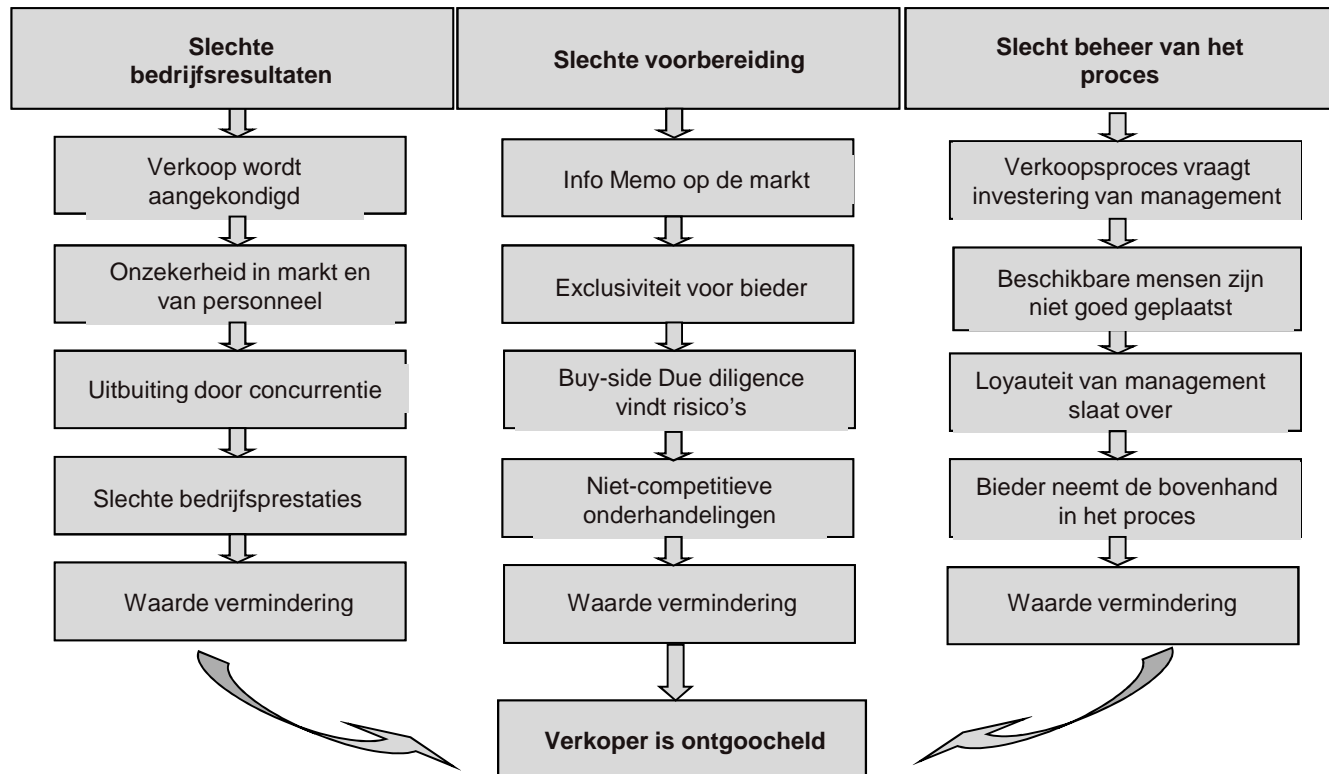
Slechte bedrijfsresultaten

Verkoop wordt aangekondigd

Onzekerheid in markt en van personneel

Uitbuiting door concurrentie

Slechte bedrijfsprestaties

Waarde vermindering

Slechte voorbereiding

Info Memo op de markt

Exclusiviteit voor bieder

Buy-side Due diligence vindt risico's

Niet-competitieve onderhandelingen

Waarde vermindering

Slecht beheer van het proces

Verkoopsproces vraagt investering van management

Beschikbare mensen zijn niet goed geplaatst

Loyauteit van management slaat over

Bieder neemt de bovenhand in het proces

Waarde vermindering

Verkoper is ontgoocheld